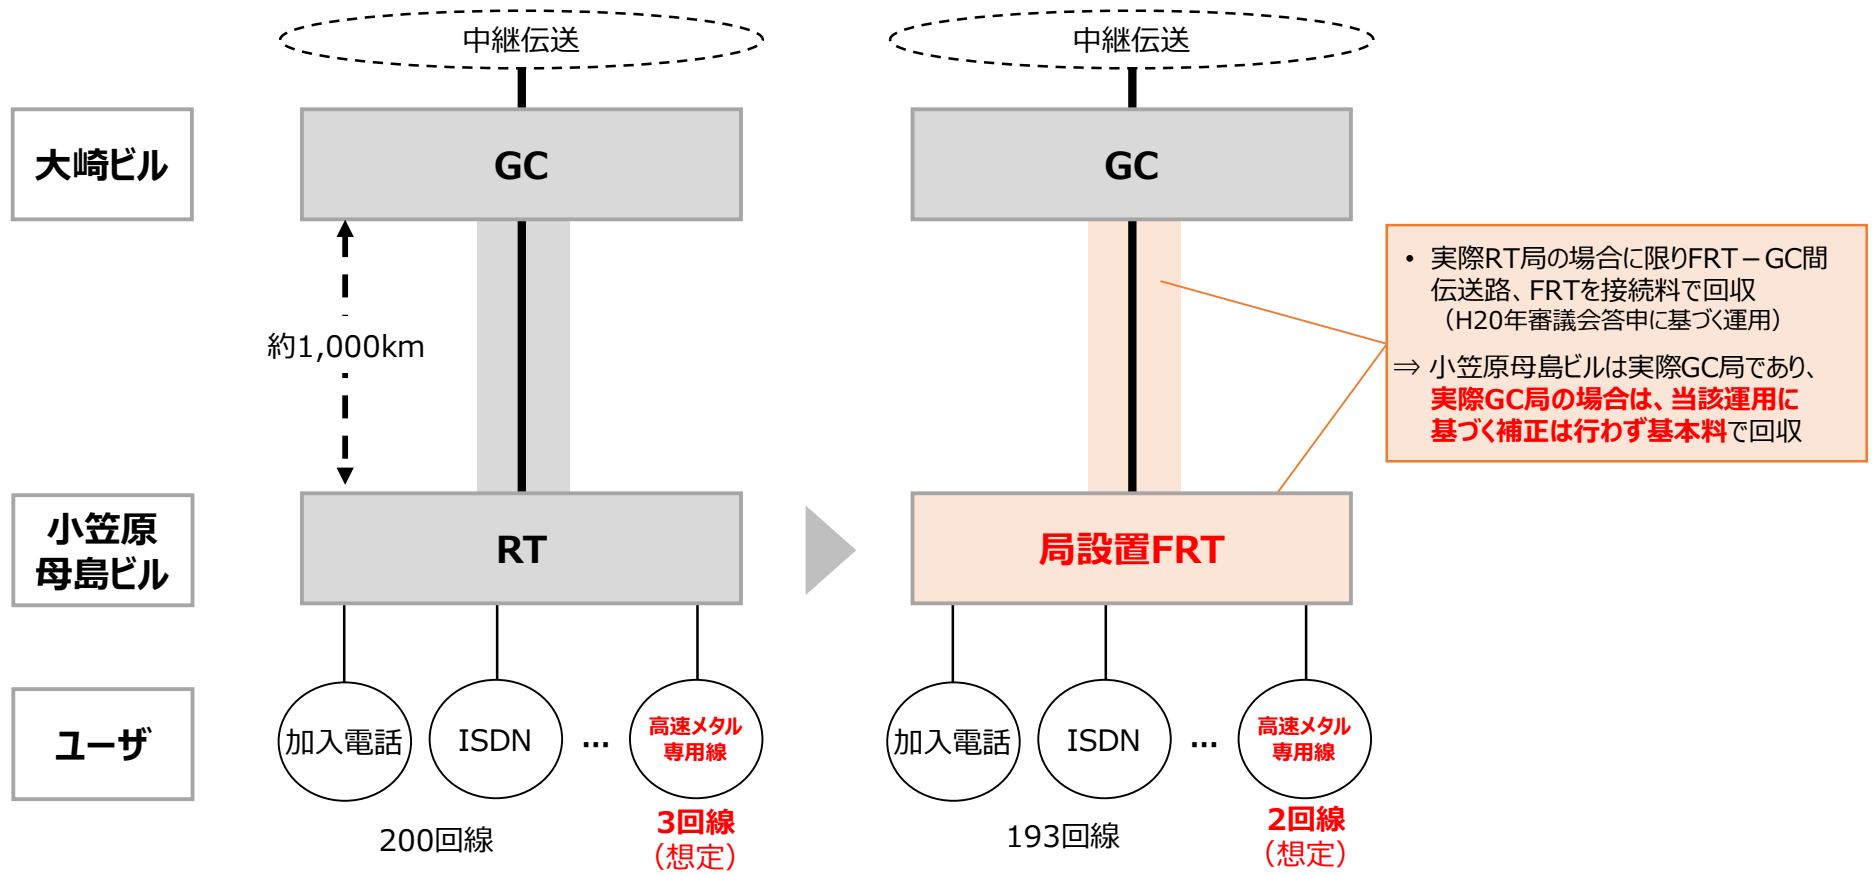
中継伝送

大崎ビル

GC

約1,000km

小笠原母島ビル

RT

ユーザ

加入電話

ISDN

…

高速メタル専用線

200回線

3回線
（想定）

中継伝送

GC

• 実際RT局の場合に限りFRT－GC間伝送路、FRTを接続料で回収
（H20年審議会答申に基づく運用）

⇒ 小笠原母島ビルは実際GC局であり、実際GC局の場合は、当該運用に基づく補正は行わず基本料で回収

局設置FRT

加入電話

ISDN

…

高速メタル専用線

193回線

2回線
（想定）